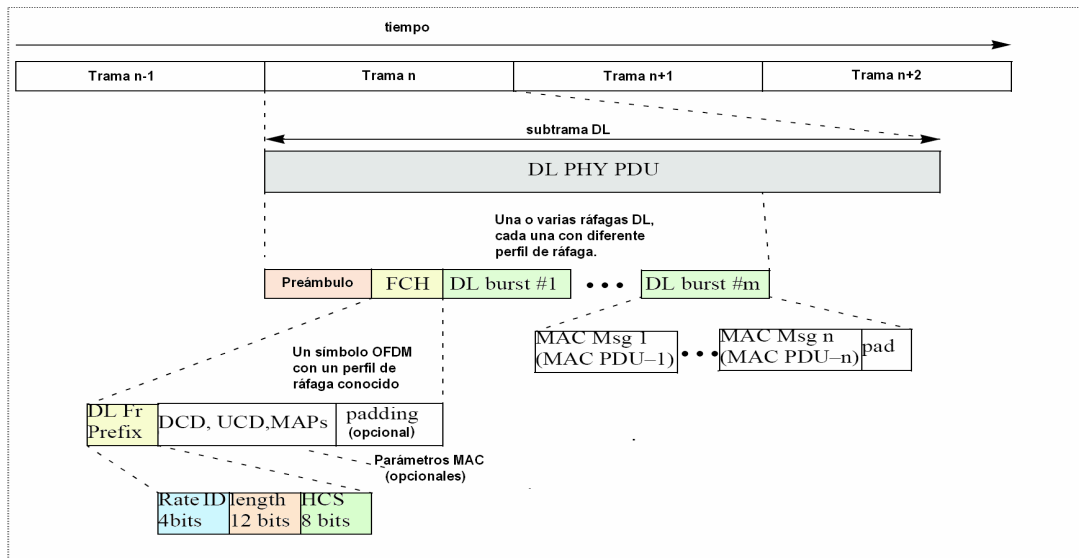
tiempo

Trama n-1
Trama n
Trama n+1
Trama n+2

subtrama DL

DL PHY PDU

Una o varias ráfagas DL, cada una con diferente perfil de ráfaga.

Preámbulo
FCH
DL burst #1
• • •
DL burst #m

MAC Msg 1 (MAC PDU–1)
• • •
MAC Msg n (MAC PDU–n)
pad

Un símbolo OFDM con un perfil de ráfaga conocido

DL Fr Prefix
DCD, UCD,MAPs
padding (opcional)

Parámetros MAC (opcionales)

Rate ID 4bits
length 12 bits
HCS 8 bits